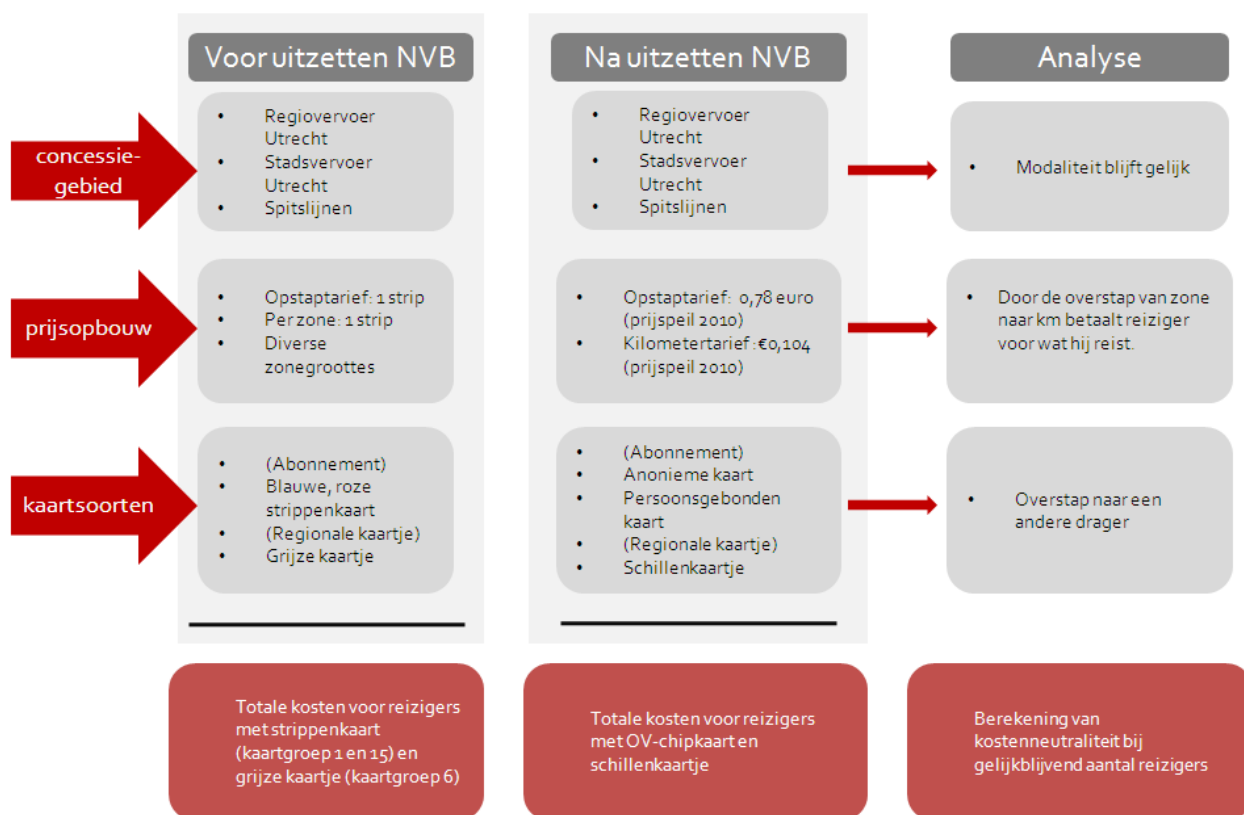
Voor uitzetten NVB

Na uitzetten NVB

Analyse

concessie-gebied

- Regiovervoer Utrecht
- Stadsvervoer Utrecht
- Spitslijnen

- Regiovervoer Utrecht
- Stadsvervoer Utrecht
- Spitslijnen

- Modaliteit blijft gelijk

prijsopbouw

- Opstaptarief: 1 strip
- Per zone: 1 strip
- Diverse zonegroottes

- Opstaptarief: 0,78 euro (prijspeil 2010)
- Kilometertarief: €0,104 (prijspeil 2010)

- Door de overstap van zone naar km betaalt reiziger voor wat hij reist.

kaartsoorten

- (Abonnement)
- Blauwe, roze strippenkaart
- (Regionale kaartje)
- Grijze kaartje

- (Abonnement)
- Anonieme kaart
- Persoonsgebonden kaart
- (Regionale kaartje)
- Schillenkaartje

- Overstap naar een andere drager

Totale kosten voor reizigers met strippenkaart (kaartgroep 1 en 15) en grijze kaartje (kaartgroep 6)

Totale kosten voor reizigers met OV-chipkaart en schillenkaartje

Berekening van kostenneutraliteit bij gelijkblijvend aantal reizigers